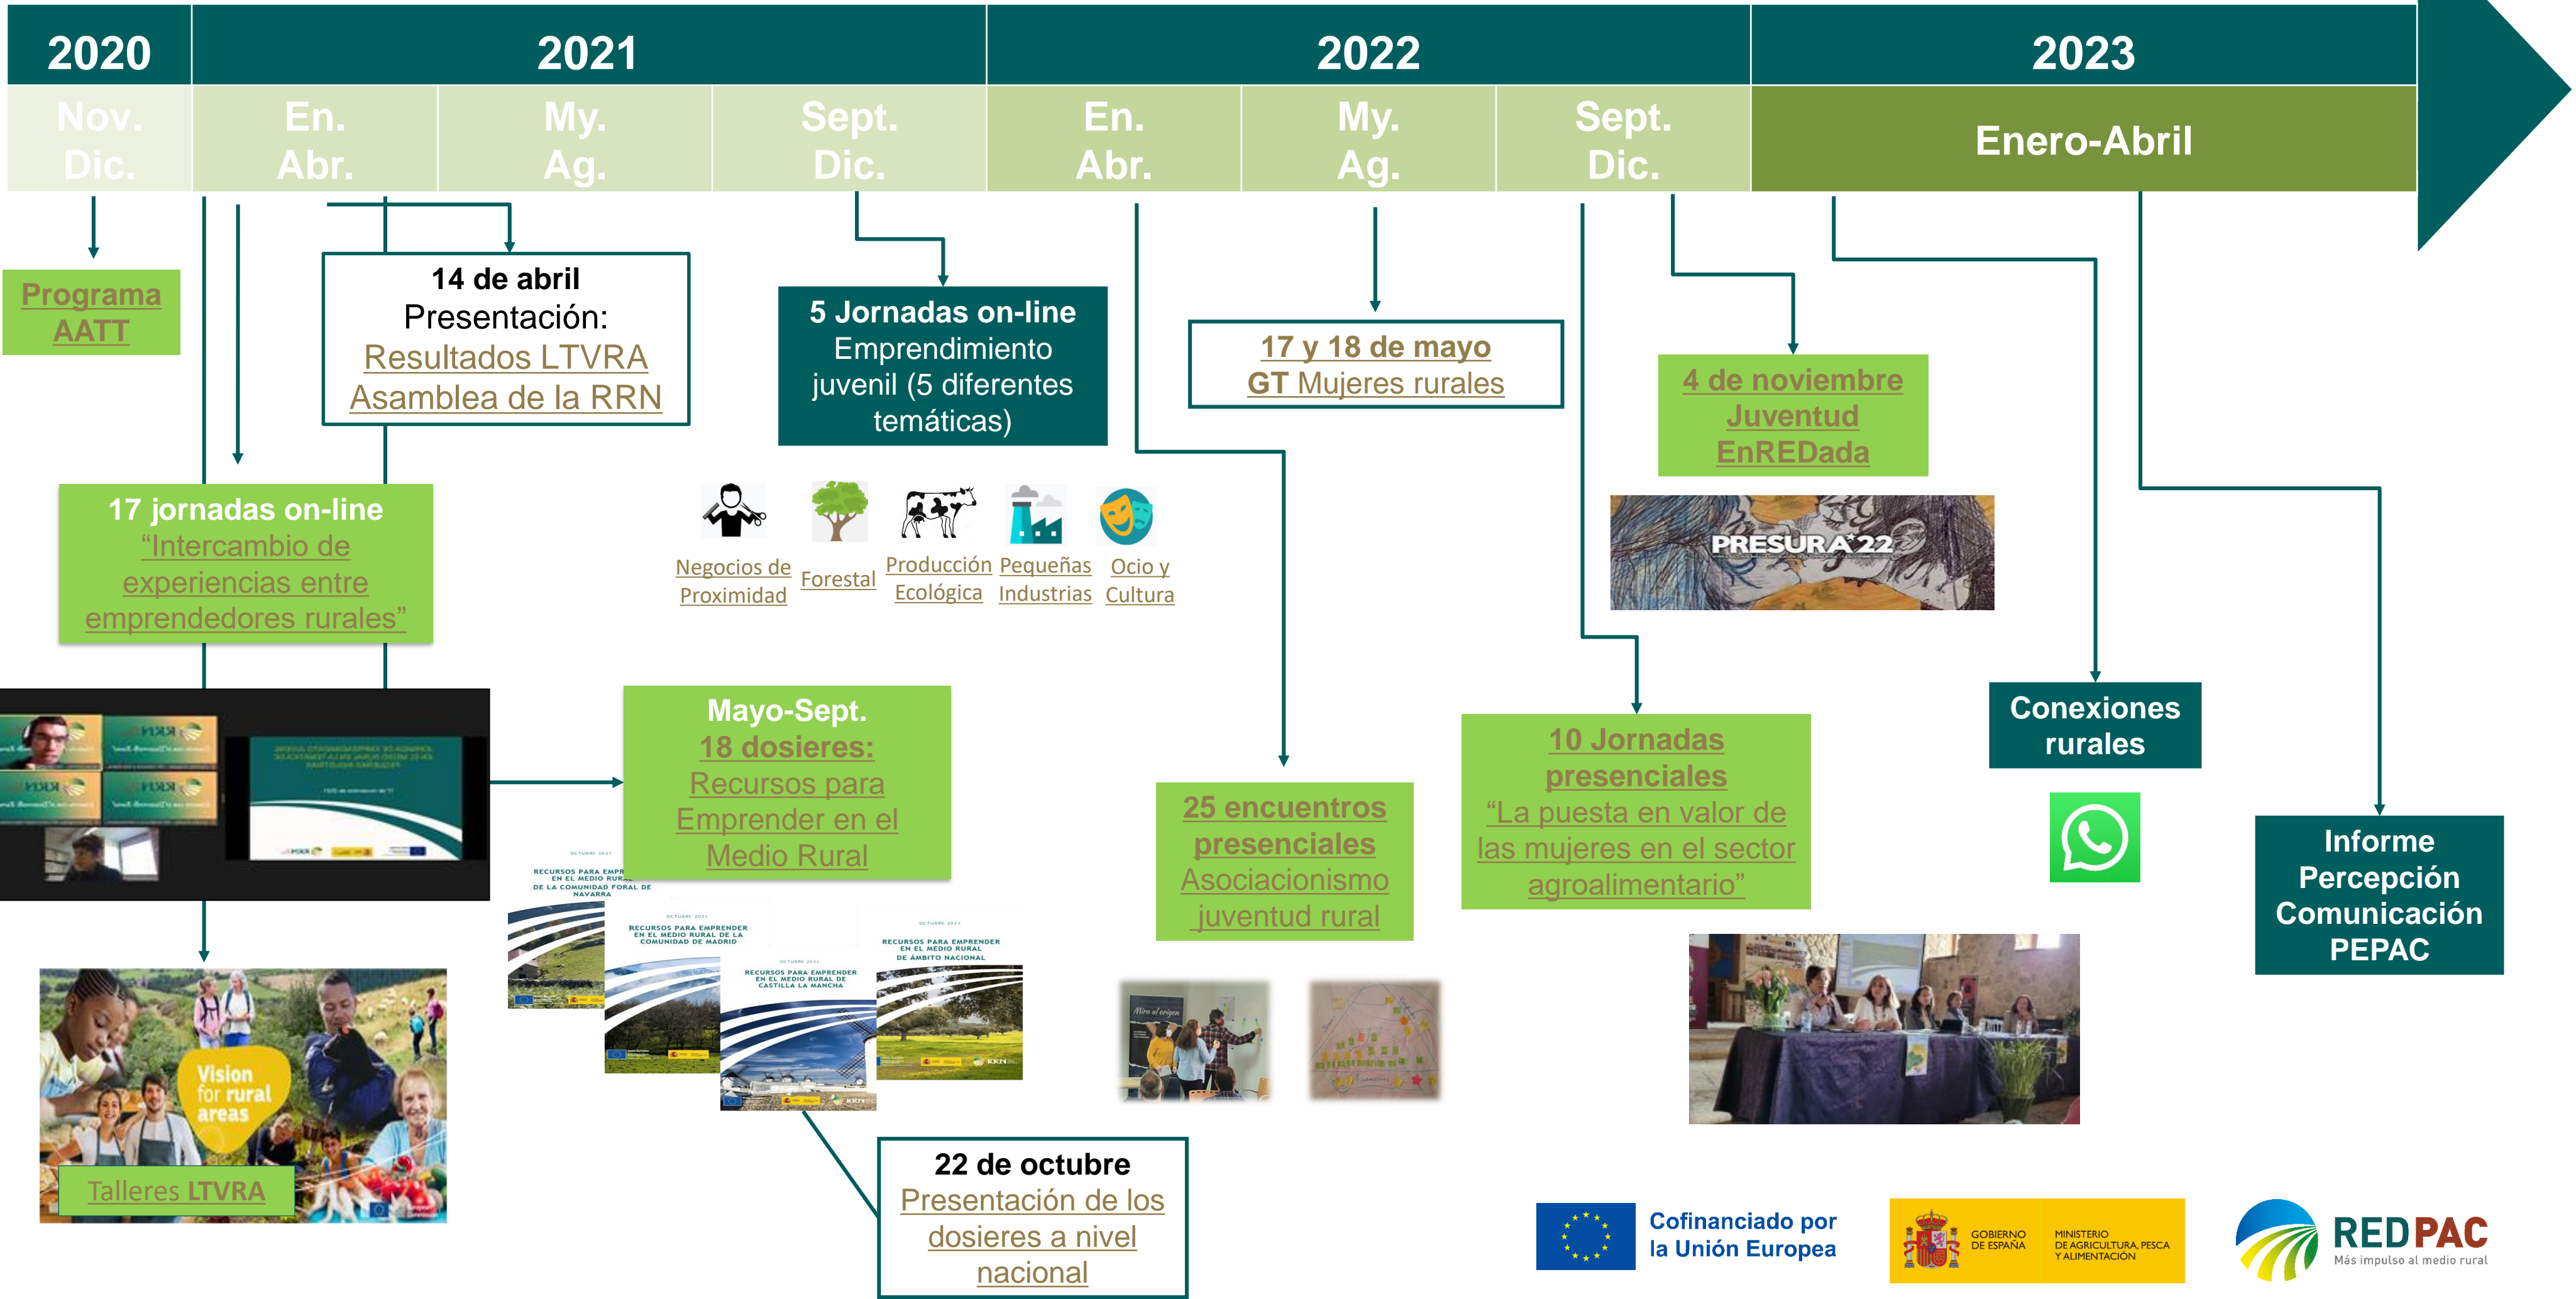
2020 2021 2022 2023

Nov. Dic. | En. Abr. | My. Ag. | Sept. Dic. | En. Abr. | My. Ag. | Sept. Dic. | Enero-Abril

Programa AATT

14 de abril
Presentación:
Resultados LTVRA
Asamblea de la RRN

5 Jornadas on-line
Emprendimiento juvenil (5 diferentes temáticas)

17 y 18 de mayo
GT Mujeres rurales

4 de noviembre
Juventud EnREDada

PRESURA'22

17 jornadas on-line
"Intercambio de experiencias entre emprendedores rurales"

Negocios de Proximidad
Forestal
Producción Ecológica
Pequeñas Industrias
Ocio y Cultura

Mayo-Sept.
18 dosieres:
Recursos para Emprender en el Medio Rural

RECURSOS PARA EMPRENDER EN EL MEDIO RURAL DE LA COMUNIDAD FORAL DE NAVARRA
RECURSOS PARA EMPRENDER EN EL MEDIO RURAL DE LA COMUNIDAD DE MADRID
RECURSOS PARA EMPRENDER EN EL MEDIO RURAL DE CASTILLA LA MANCHA
RECURSOS PARA EMPRENDER EN EL MEDIO RURAL DE ÁMBITO NACIONAL

25 encuentros presenciales
Asociacionismo juventud rural

10 Jornadas presenciales
"La puesta en valor de las mujeres en el sector agroalimentario"

Conexiones rurales

Informe Percepción Comunicación PEPAC

Vision for rural areas
Talleres LTVRA

Mira al origen

22 de octubre
Presentación de los dosieres a nivel nacional

Cofinanciado por la Unión Europea
GOBIERNO DE ESPAÑA
MINISTERIO DE AGRICULTURA, PESCA Y ALIMENTACIÓN
REDPAC
Más impulso al medio rural